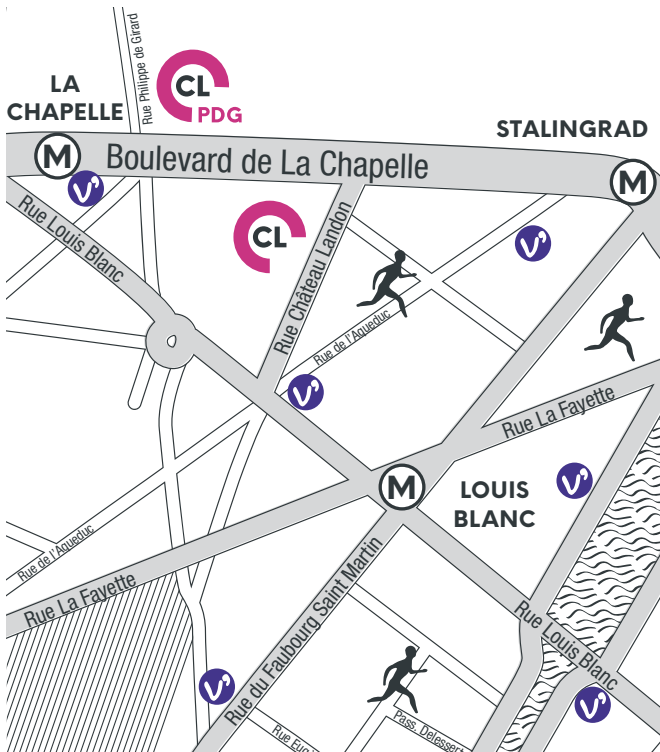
Rue Philippe de Girard

LA CHAPELLE

CL PDG

STALINGRAD

M

Boulevard de La Chapelle

M

Rue Louis Blanc

CL

Rue Château Landon

Rue de l'Aqueduc

Rue La Fayette

M

LOUIS BLANC

Rue de l'Aqueduc

Rue La Fayette

Rue du Faubourg Saint Martin

Rue Louis Blanc

Rue Eug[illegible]

Pass. Delessert